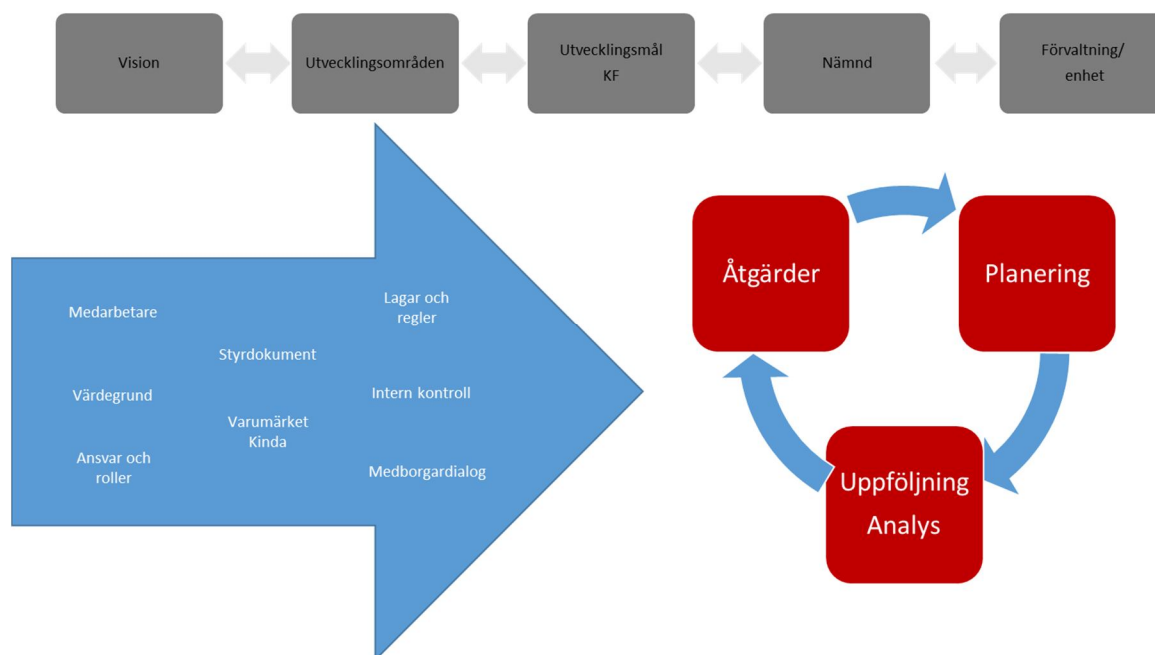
Vision

Utvecklingsområden

Utvecklingsmål KF

Nämnd

Förvaltning/ enhet

Medarbetare

Styrdokument

Lagar och regler

Värdegrund

Varumärket Kinda

Intern kontroll

Ansvar och roller

Medborgardialog

Åtgärder

Planering

Uppföljning Analys